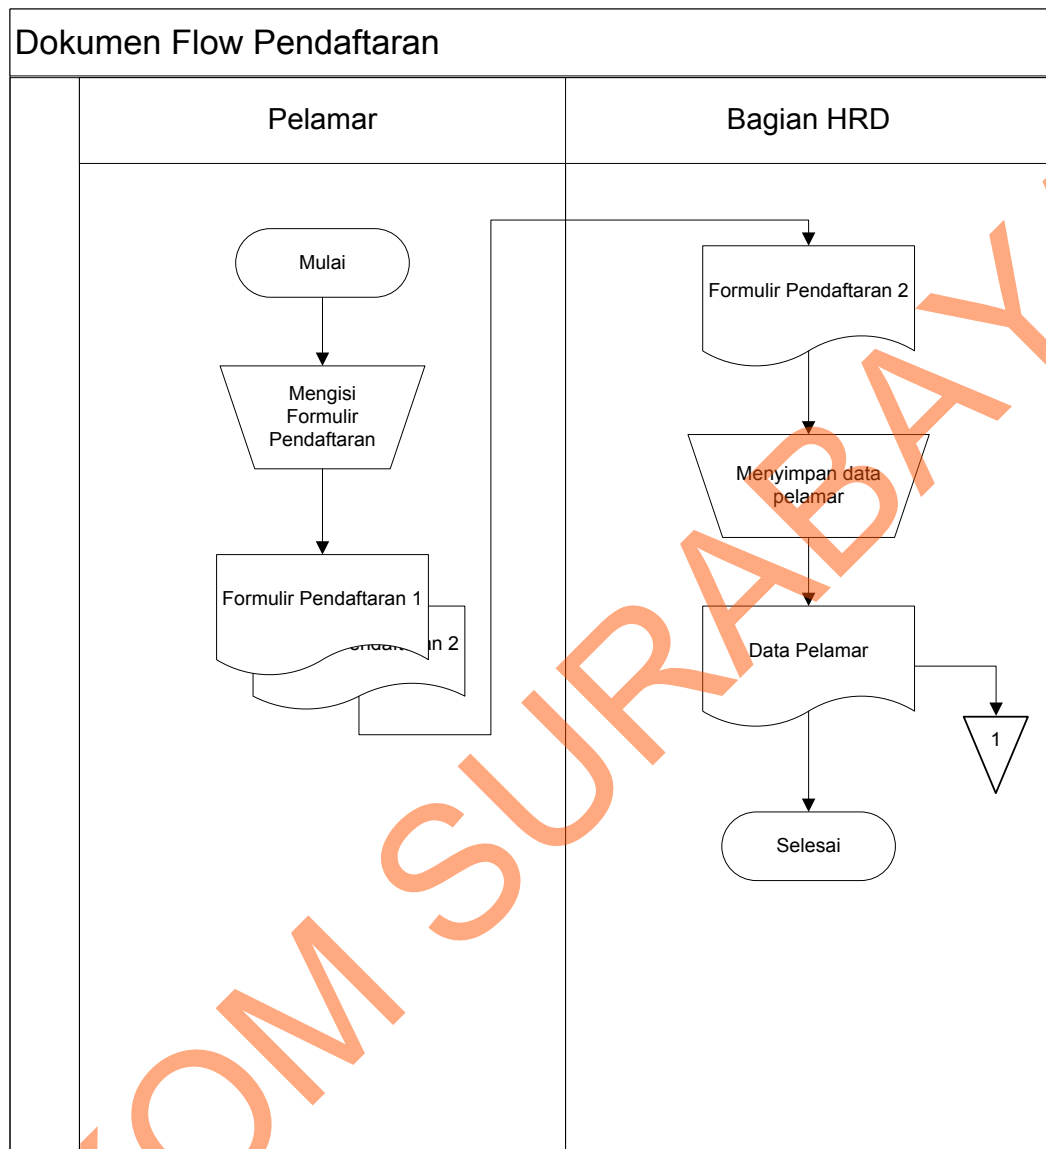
Dokumen Flow Pendaftaran

Pelamar

Bagian HRD

Mulai

Mengisi Formulir Pendaftaran

Formulir Pendaftaran 1

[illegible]endaftaran 2

Formulir Pendaftaran 2

Menyimpan data pelamar

Data Pelamar

1

Selesai

OM SURABAY